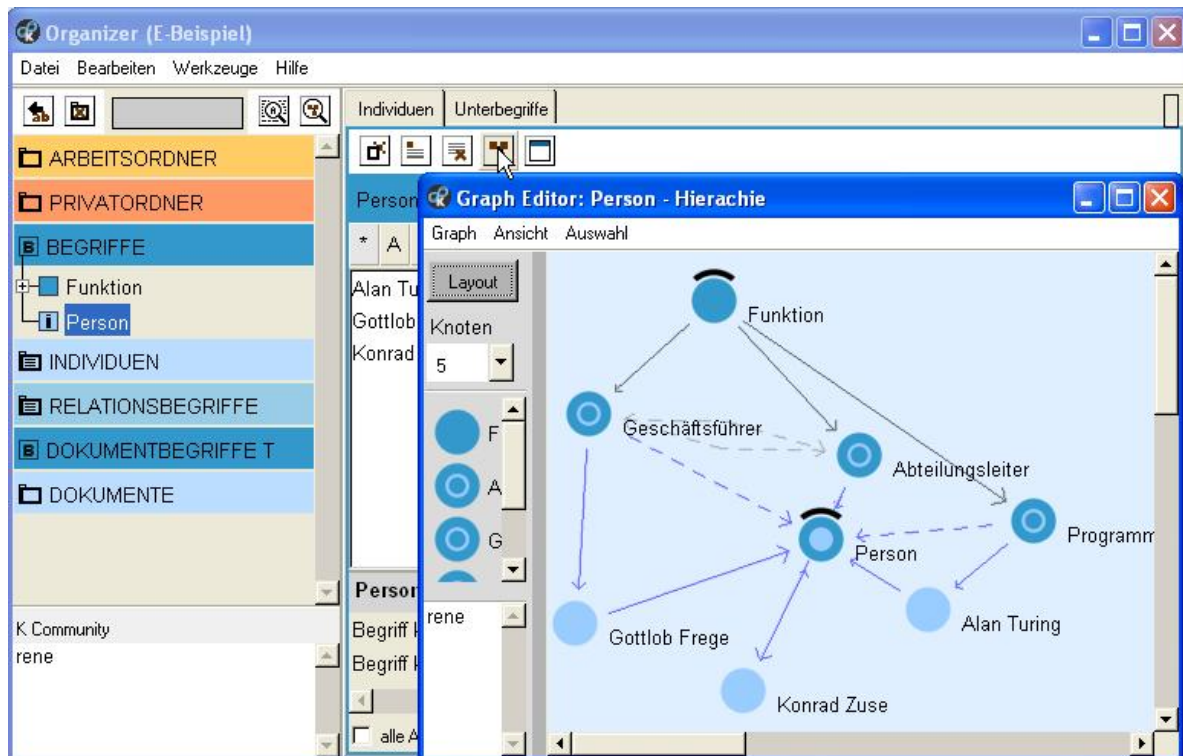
Organizer (E-Beispiel)

Datei Bearbeiten Werkzeuge Hilfe

ARBEITSORDNER
PRIVATORDNER
BEGRIFFE
Funktion
Person
INDIVIDUEN
RELATIONSBEGRIFFE
DOKUMENTBEGRIFFE T
DOKUMENTE

K Community
rene

Individuen | Unterbegriffe

Person
* A
Alan Tu
Gottlob
Konrad

Person
Begriff
Begriff
alle A

Graph Editor: Person - Hierachie

Graph Ansicht Auswahl

Layout
Knoten
5
F
A
G
rene

Funktion
Geschäftsführer
Abteilungsleiter
Programm
Person
Gottlob Frege
Alan Turing
Konrad Zuse